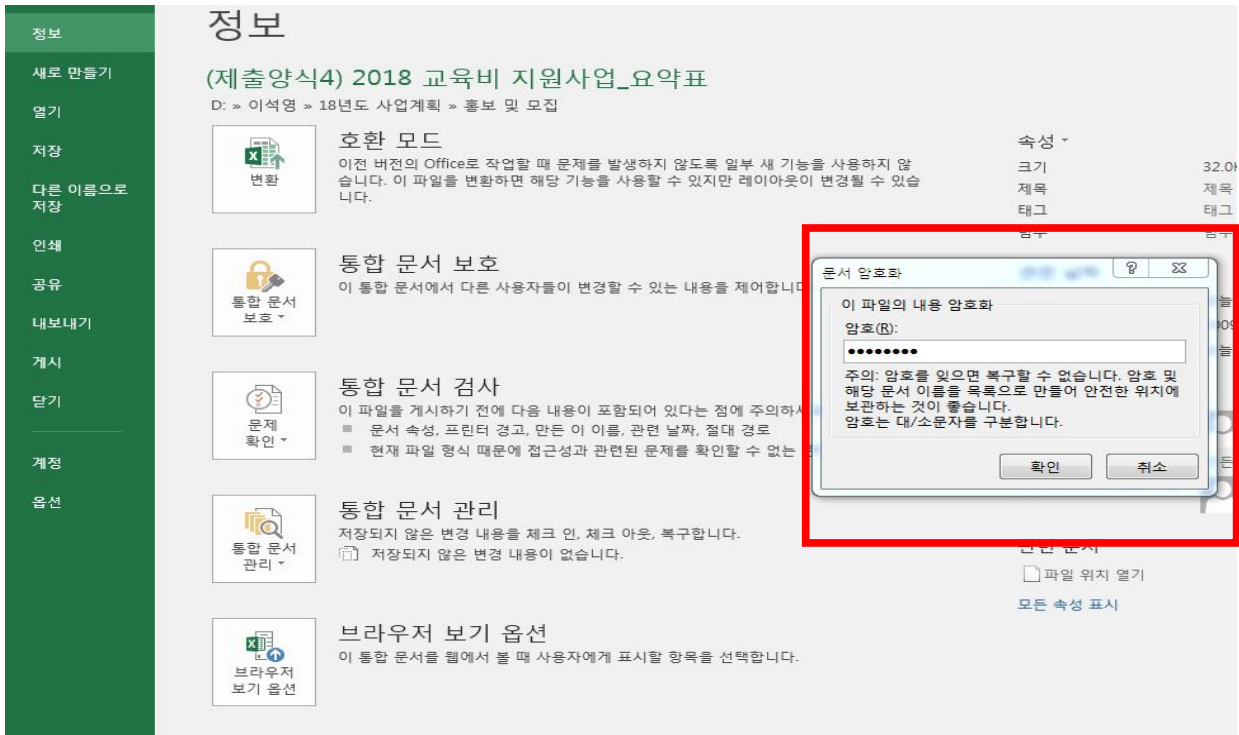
정보
새로 만들기
열기
저장
다른 이름으로 저장
인쇄
공유
내보내기
게시
닫기
계정
옵션

정보

(제출양식4) 2018 교육비 지원사업_요약표

D: » 이석영 » 18년도 사업계획 » 홍보 및 모집

변환

호환 모드

이전 버전의 Office로 작업할 때 문제를 발생하지 않도록 일부 새 기능을 사용하지 않습니다. 이 파일을 변환하면 해당 기능을 사용할 수 있지만 레이아웃이 변경될 수 있습니다.

통합 문서 보호

통합 문서 보호

이 통합 문서에서 다른 사용자들이 변경할 수 있는 내용을 제어합니다

문제 확인

통합 문서 검사

이 파일을 게시하기 전에 다음 내용이 포함되어 있다는 점에 주의하세

■ 문서 속성, 프린터 경고, 만든 이 이름, 관련 날짜, 절대 경로

■ 현재 파일 형식 때문에 접근성과 관련된 문제를 확인할 수 없는

통합 문서 관리

통합 문서 관리

저장되지 않은 변경 내용을 체크 인, 체크 아웃, 복구합니다.

저장되지 않은 변경 내용이 없습니다.

브라우저 보기 옵션

브라우저 보기 옵션

이 통합 문서를 웹에서 볼 때 사용자에게 표시할 항목을 선택합니다.

속성

크기 32.0
제목 제목
태그 태그

문서 암호화

?

이 파일의 내용 암호화

암호(R):

●●●●●●●●●

주의: 암호를 잊으면 복구할 수 없습니다. 암호 및 해당 문서 이름을 목록으로 만들어 안전한 위치에 보관하는 것이 좋습니다.
암호는 대/소문자를 구분합니다.

확인

취소

관련 문서

파일 위치 열기

모든 속성 표시